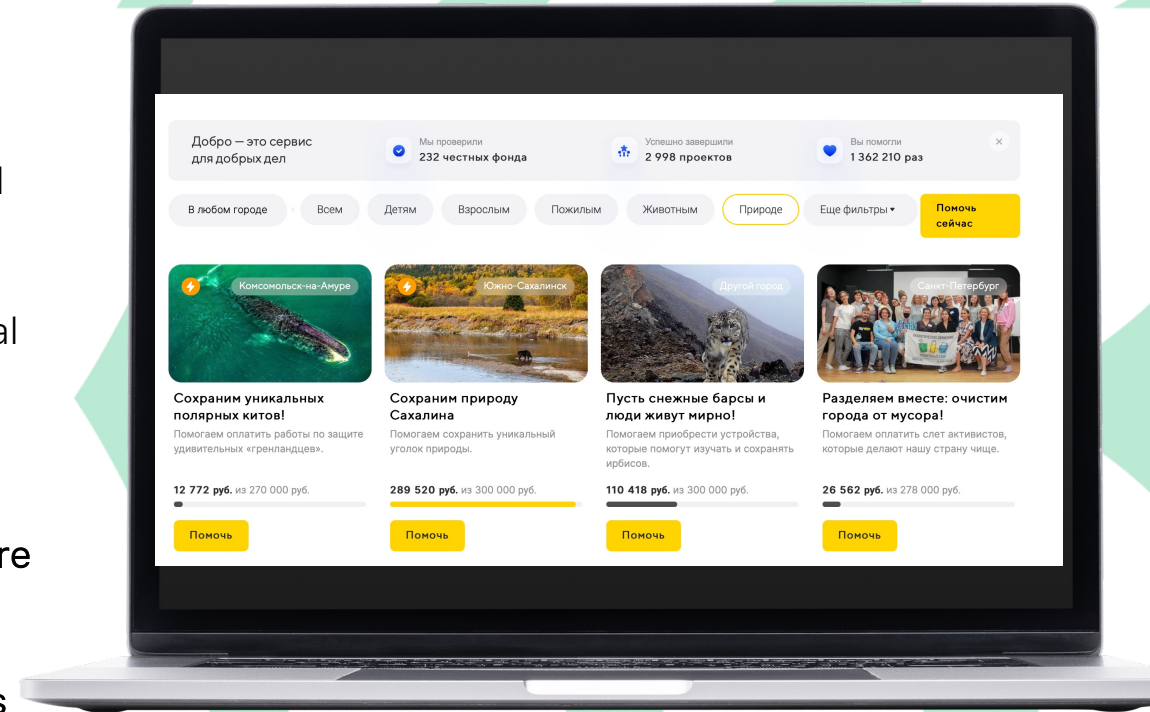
l

al

re

s

Добро — это сервис для добрых дел

Мы проверили
232 честных фонда

Успешно завершили
2 998 проектов

Вы помогли
1 362 210 раз

В любом городе

Всем

Детям

Взрослым

Пожилым

Животным

Природе

Еще фильтры

Помочь сейчас

Комсомольск-на-Амуре

Сохраним уникальных полярных китов!

Помогаем оплатить работы по защите удивительных «гренландцев».

**12 772 руб.** из 270 000 руб.

Помочь

Южно-Сахалинск

Сохраним природу Сахалина

Помогаем сохранить уникальный уголок природы.

**289 520 руб.** из 300 000 руб.

Помочь

Другой город

Пусть снежные барсы и люди живут мирно!

Помогаем приобрести устройства, которые помогут изучать и сохранять ирбисов.

**110 418 руб.** из 300 000 руб.

Помочь

Санкт-Петербург

Разделяем вместе: очистим города от мусора!

Помогаем оплатить слет активистов, которые делают нашу страну чище.

**26 562 руб.** из 278 000 руб.

Помочь